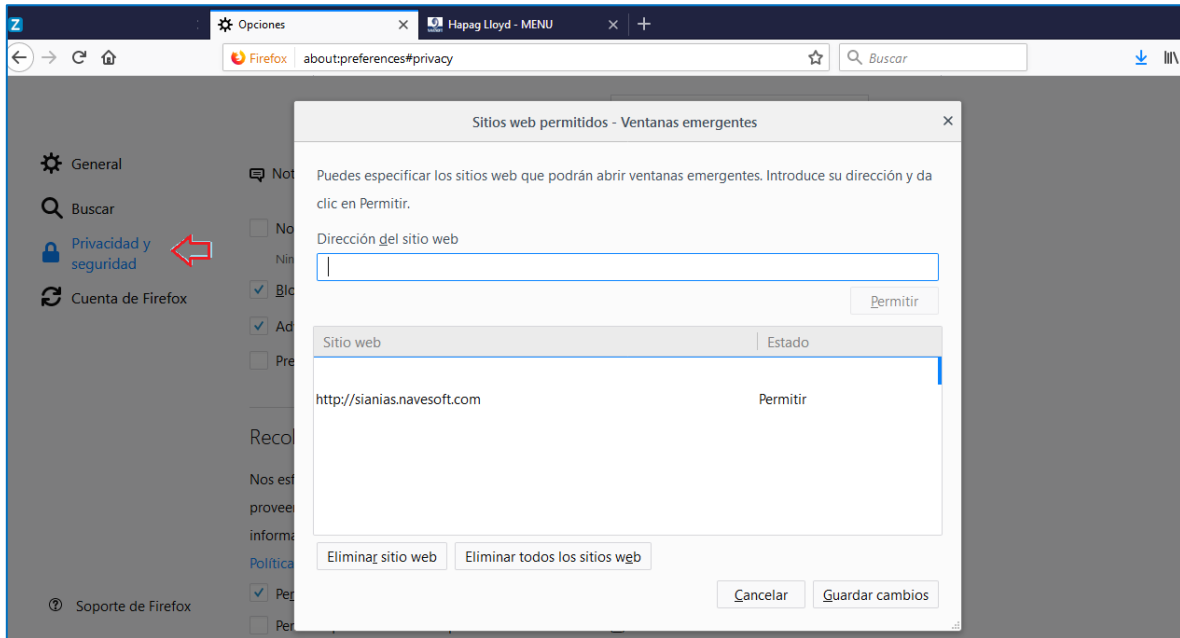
Opciones
Hapag Lloyd - MENU
Firefox about:preferences#privacy
Buscar

General
Buscar
Privacidad y seguridad
Cuenta de Firefox

Not
No
Nin
Blo
Ad
Pre
Recol
Nos esf
provee
informa
Política
Per
Per

Soporte de Firefox

Sitios web permitidos - Ventanas emergentes

Puedes especificar los sitios web que podrán abrir ventanas emergentes. Introduce su dirección y da clic en Permitir.

Dirección del sitio web

Permitir

| Sitio web | Estado |
|---|---|
| http://sianias.navesoft.com | Permitir |

Eliminar sitio web
Eliminar todos los sitios web
Cancelar
Guardar cambios